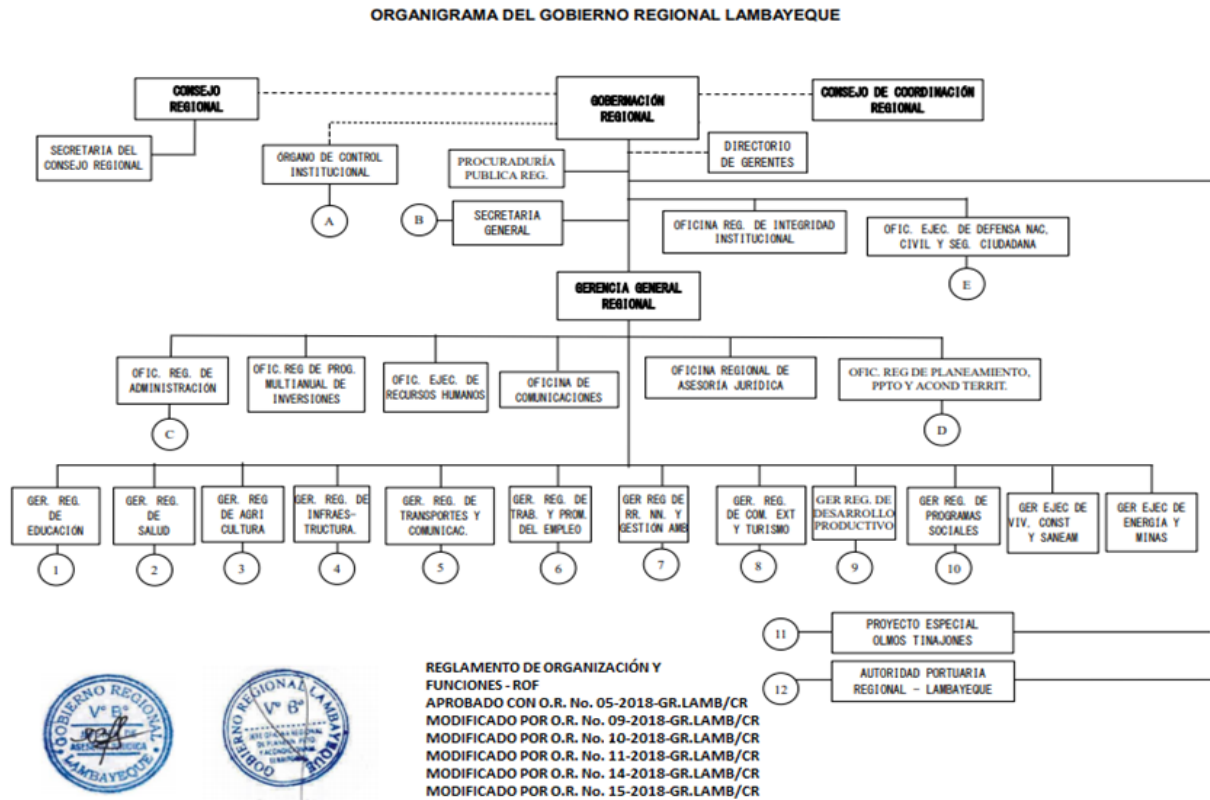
ORGANIGRAMA DEL GOBIERNO REGIONAL LAMBAYEQUE

CONSEJO REGIONAL

GOBERNACIÓN REGIONAL

CONSEJO DE COORDINACIÓN REGIONAL

SECRETARIA DEL CONSEJO REGIONAL

ORGANO DE CONTROL INSTITUCIONAL

PROCURADURÍA PUBLICA REG.

DIRECTORIO DE GERENTES

A

B

SECRETARIA GENERAL

OFICINA REG. DE INTEGRIDAD INSTITUCIONAL

OFIC. EJEC. DE DEFENSA NAC. CIVIL Y SEG. CIUDADANA

E

GERENCIA GENERAL REGIONAL

OFIC. REG. DE ADMINISTRACIÓN

OFIC.REG DE PROG. MULTIANUAL DE INVERSIONES

OFIC. EJEC. DE RECURSOS HUMANOS

OFICINA DE COMUNICACIONES

OFICINA REGIONAL DE ASESORÍA JURIDICA

OFIC. REG DE PLANEAMIENTO, PPTO Y ACOND TERRIT.

C

D

GER. REG. DE EDUCACIÓN

GER. REG. DE SALUD

GER. REG AGRI CULTURA

GER. REG. DE INFRAES- TRUCTURA.

GER. REG. DE TRANSPORTES Y COMUNICAC.

GER. REG. DE TRAB. Y PROM. DEL EMPLEO

GER REG DE RR. NN. Y GESTIÓN AMB

GER. REG. DE COM. EXT Y TURISMO

GER REG. DE DESARROLLO PRODUCTIVO

GER. REG. DE PROGRAMAS SOCIALES

GER EJEC DE VIV. CONST Y SANEAM

GER EJEC DE ENERGIA Y MINAS

1

2

3

4

5

6

7

8

9

10

11

PROYECTO ESPECIAL OLMOS TINAJONES

12

AUTORIDAD PORTUARIA REGIONAL – LAMBAYEQUE

GOBIERNO REGIONAL Vº Bº LAMBAYEQUE

GOBIERNO REGIONAL LAMBAYEQUE Vº Bº

REGLAMENTO DE ORGANIZACIÓN Y FUNCIONES - ROF
APROBADO CON O.R. No. 05-2018-GR.LAMB/CR
MODIFICADO POR O.R. No. 09-2018-GR.LAMB/CR
MODIFICADO POR O.R. No. 10-2018-GR.LAMB/CR
MODIFICADO POR O.R. No. 11-2018-GR.LAMB/CR
MODIFICADO POR O.R. No. 14-2018-GR.LAMB/CR
MODIFICADO POR O.R. No. 15-2018-GR.LAMB/CR